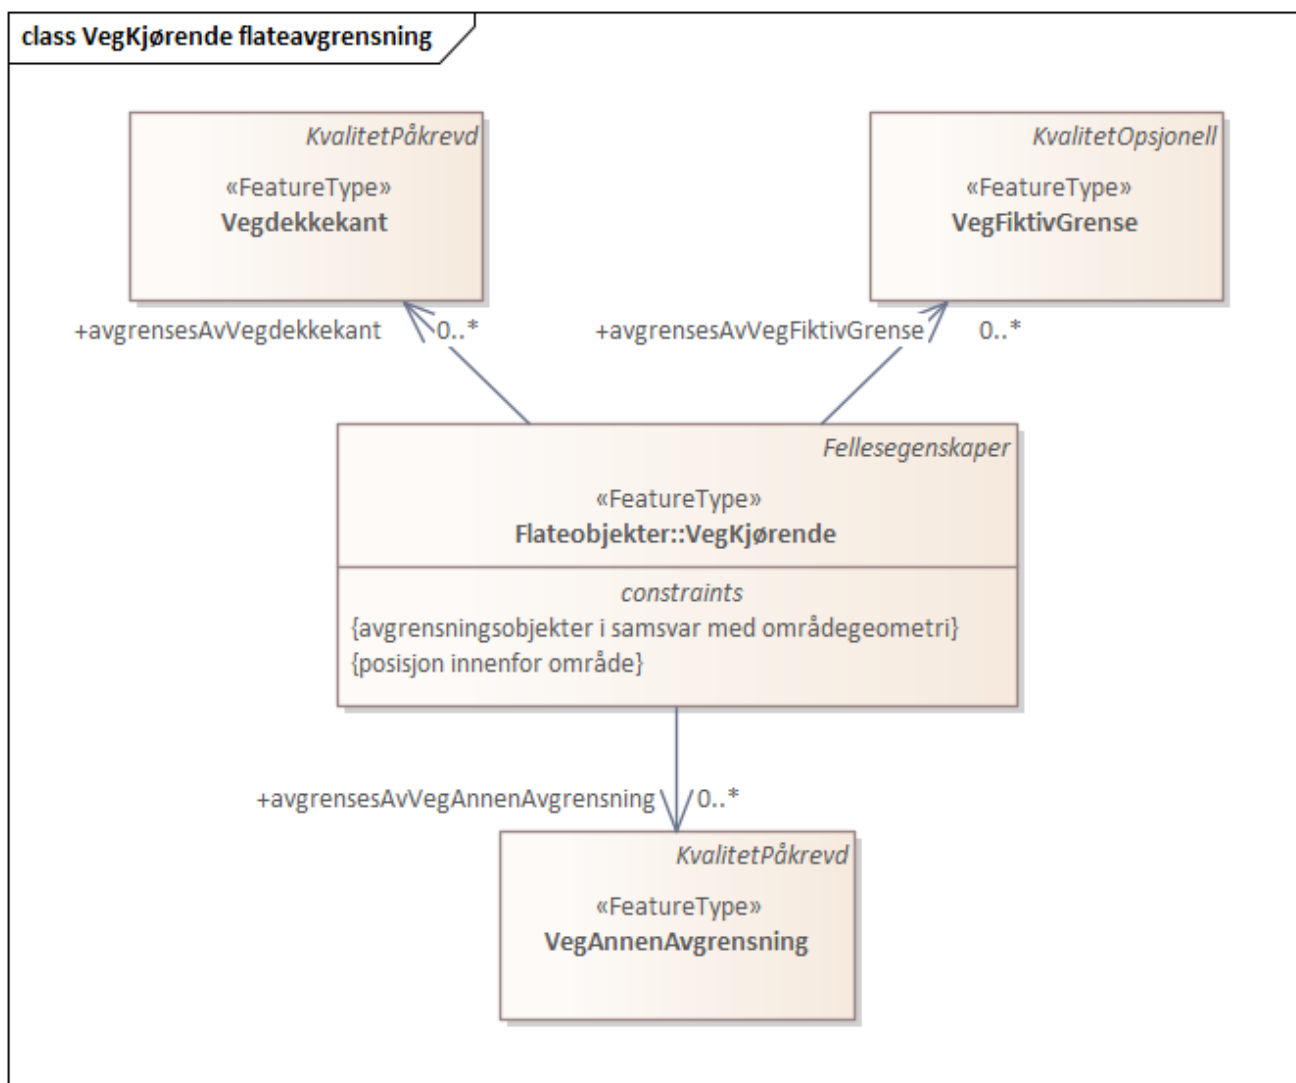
class VegKjørende flateavgrensning

KvalitetPåkrevd
«FeatureType»
Vegdekkekant

KvalitetOpsjonell
«FeatureType»
VegFiktivGrense

+avgrensesAvVegdekkekant 0..*

+avgrensesAvVegFiktivGrense 0..*

Fellesegenskaper
«FeatureType»
Flateobjekter::VegKjørende

constraints
{avgrensningsobjekter i samsvar med områdegeometri}
{posisjon innenfor område}

+avgrensesAvVegAnnenAvgrensning 0..*

KvalitetPåkrevd
«FeatureType»
VegAnnenAvgrensning